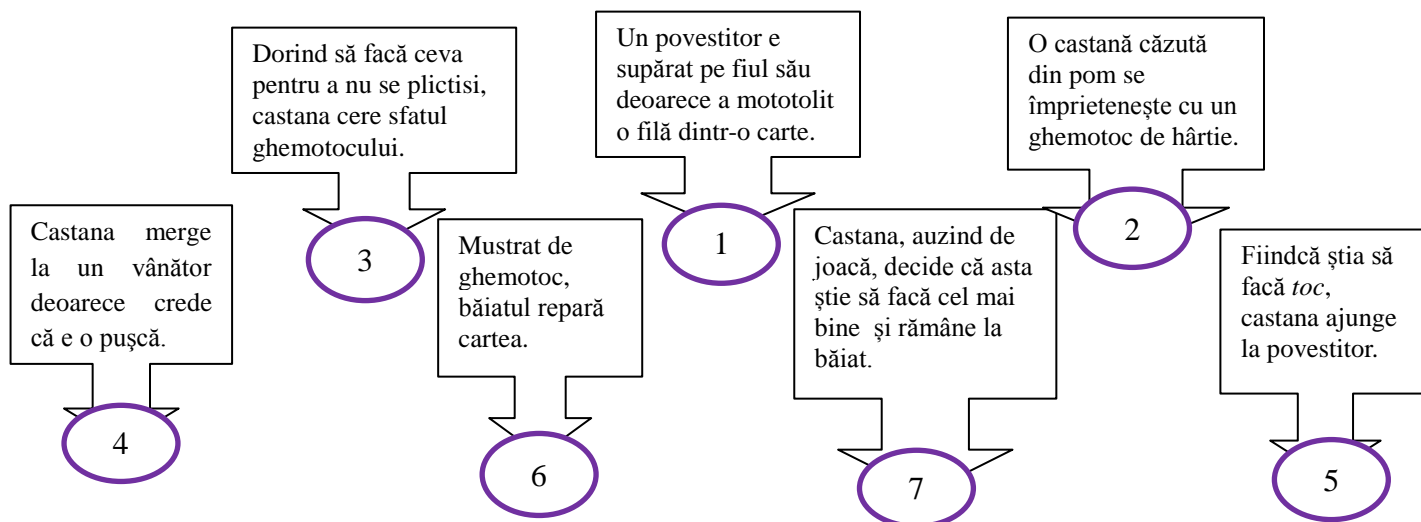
Dorind să facă ceva pentru a nu se plictisi, castana cere sfatul ghemotocului.

3

Un povestitor e supărat pe fiul său deoarece a mototolit o filă dintr-o carte.

1

O castană căzută din pom se împrietenește cu un ghemotoc de hârtie.

2

Castana merge la un vânător deoarece crede că e o pușcă.

4

Mustrat de ghemotoc, băiatul repară cartea.

6

Castana, auzind de joacă, decide că asta știe să facă cel mai bine și rămâne la băiat.

7

Fiindcă știa să facă *toc*, castana ajunge la povestitor.

5